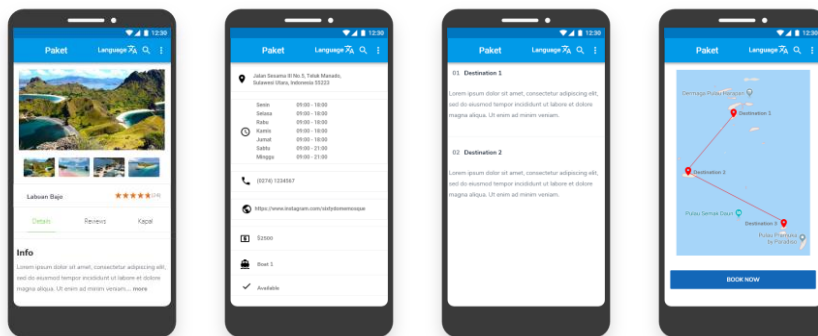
12:30
Paket
Language
Labuan Bajo
★★★★★ (24)
Details
Reviews
Kapal
Info
Lorem ipsum dolor sit amet, consectetur adipiscing elit, sed do eiusmod tempor incididunt ut labore et dolore magna aliqua. Ut enim ad minim veniam... more

12:30
Paket
Language
Jalan Sesama III No.5, Teluk Manado, Sulawesi Utara, Indonesia 55223
Senin 09:00 - 18:00
Selasa 09:00 - 18:00
Rabu 09:00 - 18:00
Kamis 09:00 - 18:00
Jumat 09:00 - 18:00
Sabtu 09:00 - 21:00
Minggu 09:00 - 21:00
(0274) 1234567
https://www.instagram.com/sixtydomemosque
$2500
Boat 1
Available

12:30
Paket
Language
01 Destination 1
Lorem ipsum dolor sit amet, consectetur adipiscing elit, sed do eiusmod tempor incididunt ut labore et dolore magna aliqua. Ut enim ad minim veniam.
02 Destination 2
Lorem ipsum dolor sit amet, consectetur adipiscing elit, sed do eiusmod tempor incididunt ut labore et dolore magna aliqua. Ut enim ad minim veniam.

12:30
Paket
Language
Dermaga Pulau Rinca
Destination 1
Destination 2
Pulau Semut Daun
Destination 3
Pulau Pramuka
BOOK NOW